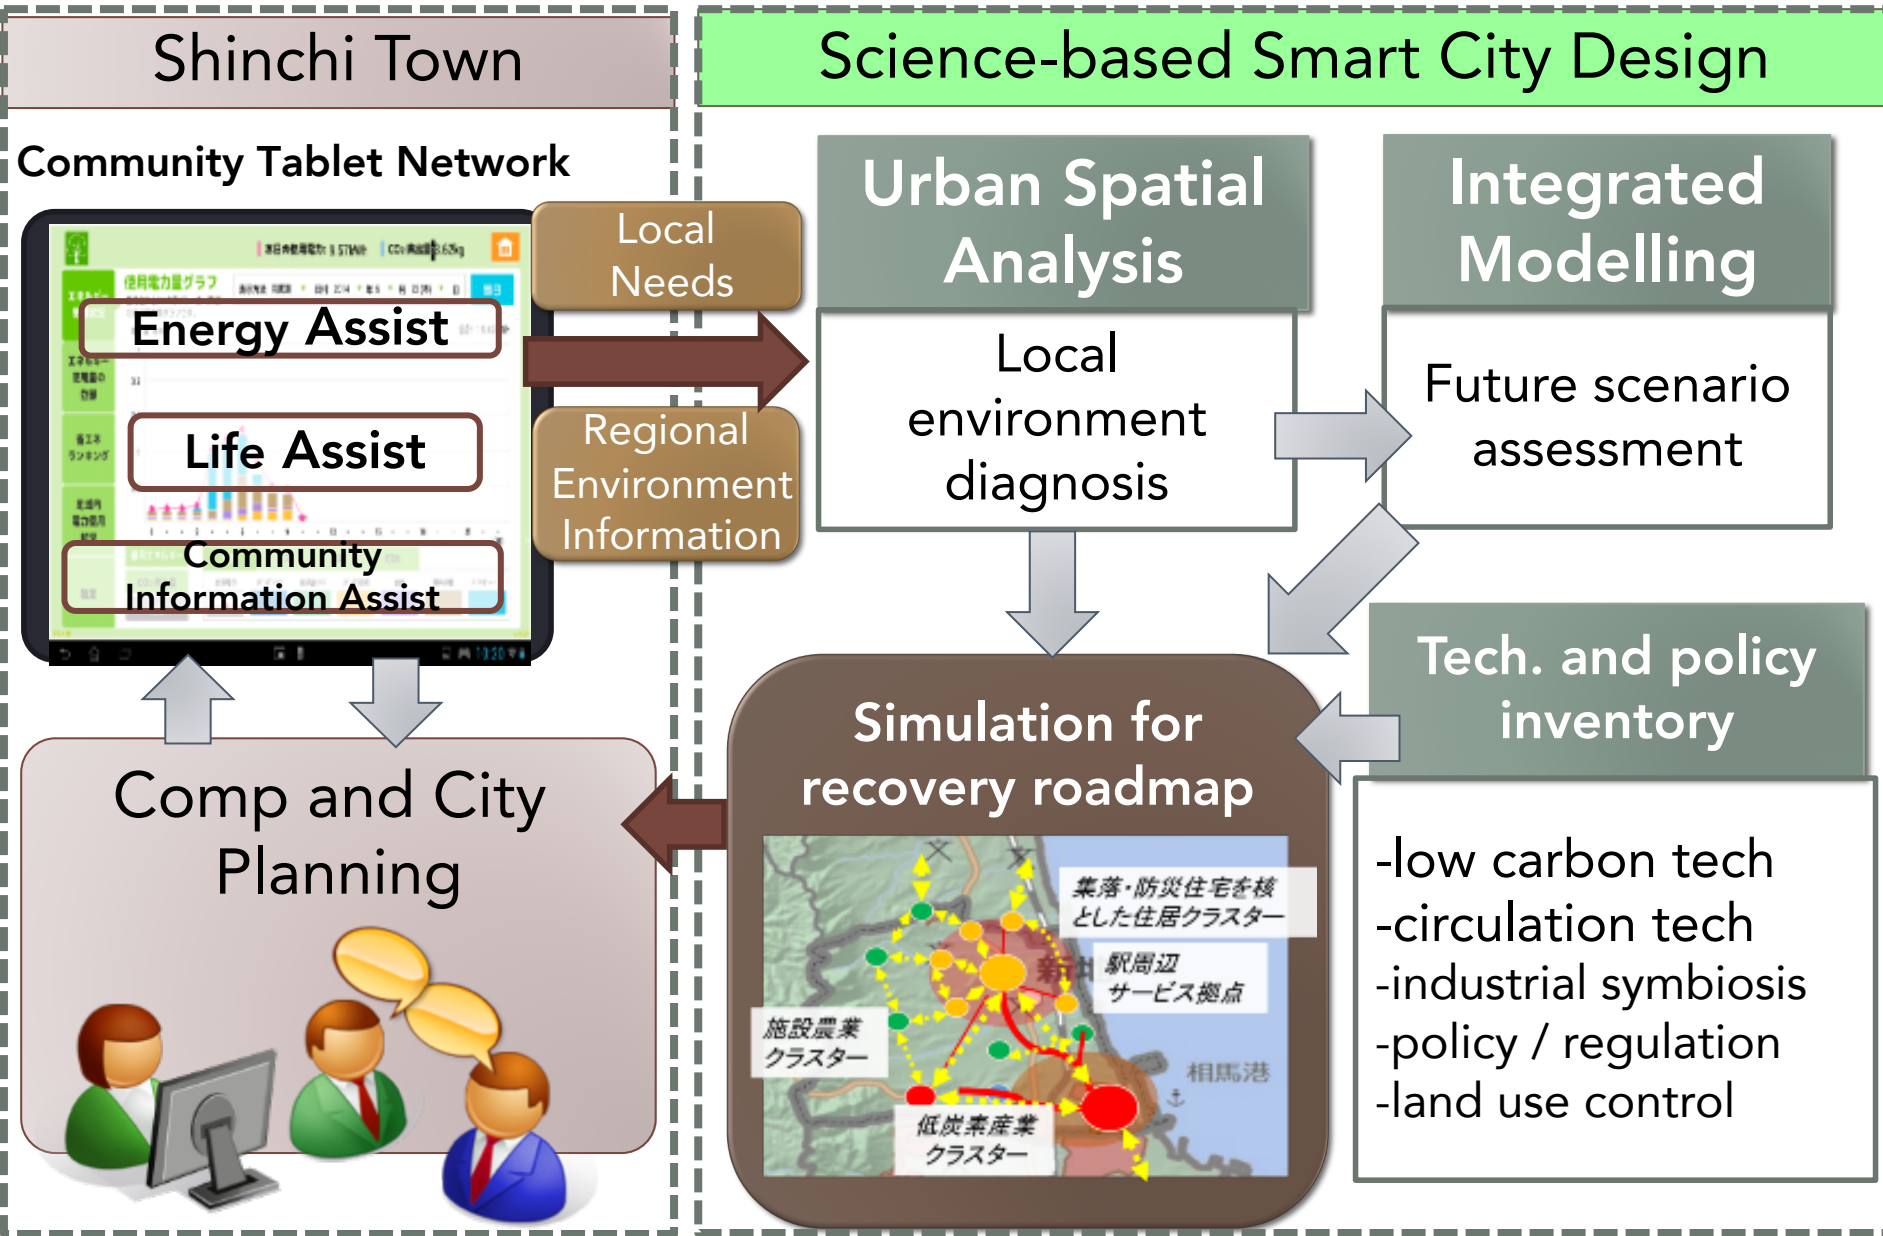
Shinchi Town

Community Tablet Network

使用電力量グラフ

Energy Assist

Life Assist

Community Information Assist

Local Needs

Regional Environment Information

Comp and City Planning

Science-based Smart City Design

Urban Spatial Analysis

Local environment diagnosis

Integrated Modelling

Future scenario assessment

Tech. and policy inventory

-low carbon tech
-circulation tech
-industrial symbiosis
-policy / regulation
-land use control

Simulation for recovery roadmap

集落・防災住宅を核とした住居クラスター

駅周辺サービス拠点

新地

施設農業クラスター

相馬港

低炭素産業クラスター